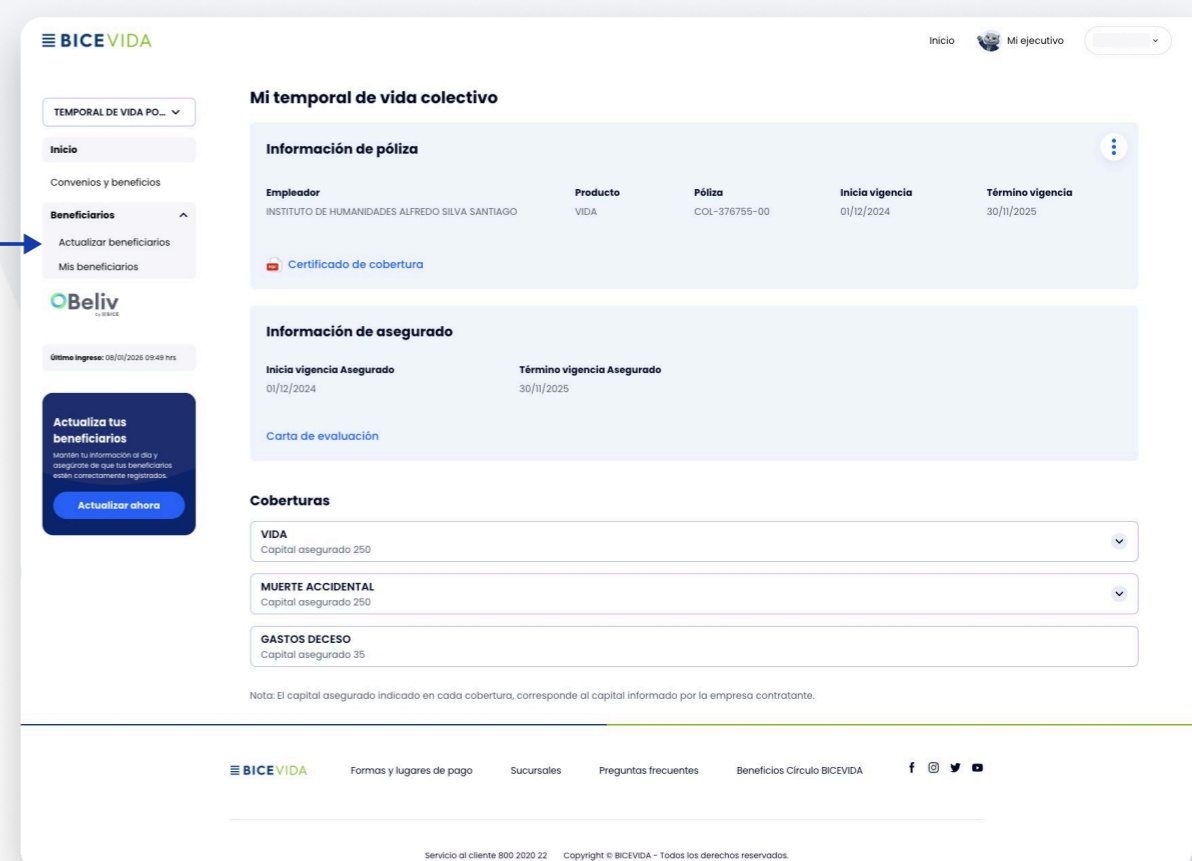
BICEVIDA

Inicio Mi ejecutivo

TEMPORAL DE VIDA PO...

Inicio

Convenios y beneficios

Beneficiarios

Actualizar beneficiarios

Mis beneficiarios

Beliv by BICE

Último ingreso: 08/01/2026 09:49 hrs

Actualiza tus beneficiarios

Mantén tu información al día y asegúrate de que tus beneficiarios estén correctamente registrados.

Actualizar ahora

Mi temporal de vida colectivo

Información de póliza

| Empleador | Producto | Póliza | Inicia vigencia | Término vigencia |
|---|---|---|---|---|
| INSTITUTO DE HUMANIDADES ALFREDO SILVA SANTIAGO | VIDA | COL-376755-00 | 01/12/2024 | 30/11/2025 |

Certificado de cobertura

Información de asegurado

| Inicia vigencia Asegurado | Término vigencia Asegurado |
|---|---|
| 01/12/2024 | 30/11/2025 |

Carta de evaluación

Coberturas

VIDA
Capital asegurado 250

MUERTE ACCIDENTAL
Capital asegurado 250

GASTOS DECESO
Capital asegurado 35

Nota: El capital asegurado indicado en cada cobertura, corresponde al capital informado por la empresa contratante.

BICEVIDA Formas y lugares de pago Sucursales Preguntas frecuentes Beneficios Círculo BICEVIDA

Servicio al cliente 800 2020 22 Copyright © BICEVIDA - Todos los derechos reservados.